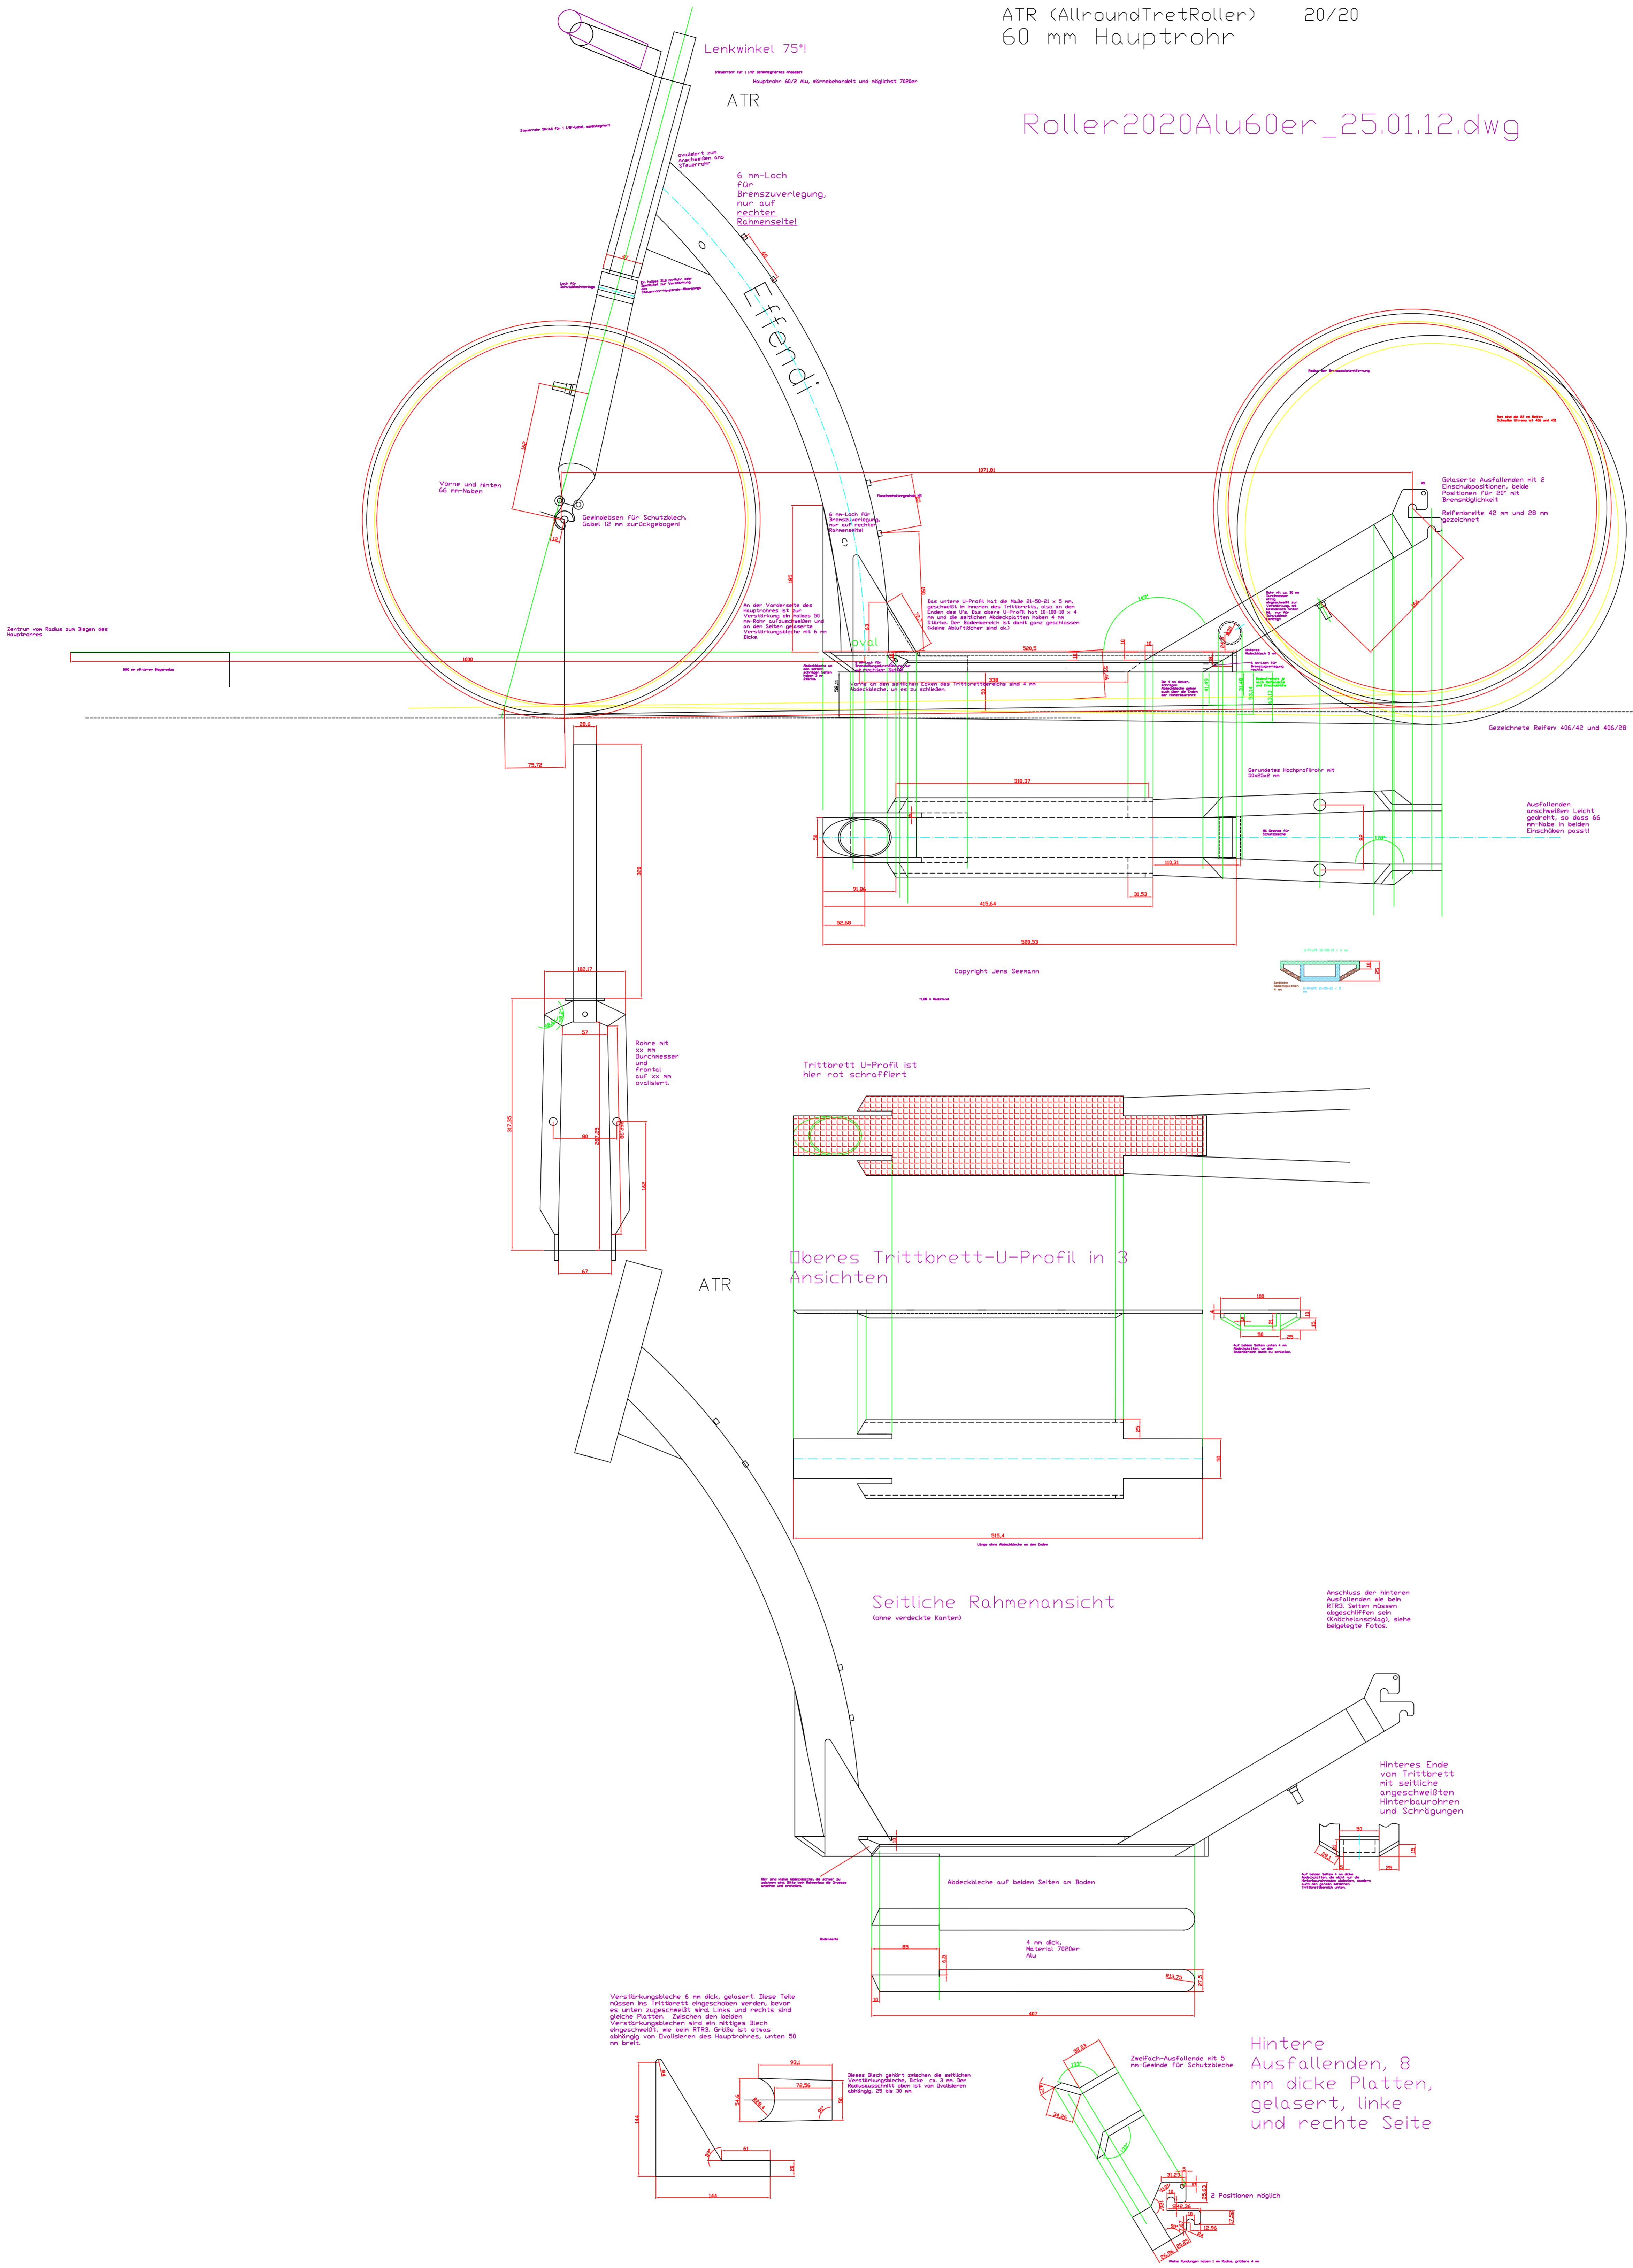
ATR (AllroundTretRoller) 20/20
60 mm Hauptrohr

Lenkwinkel 75°!

ATR

Roller2020Alu60er_25.01.12.dwg

Hauptrohr 60/2 Alu, eloxiert und möglichst 7020er

ovalisiert zum Anschweißen ans Steuerrohr

6 mm-Loch für Bremszuverlegung, nur auf rechter Rahmenseite!

Effendi

Vorne und hinten 66 mm-Naben

Gewindeösen für Schutzblech. Gabel 12 mm zurückgebogen!

1071.81

6 mm-Loch für Bremszuverlegung, nur auf rechter Rahmenseite

An der Vorderseite des Hauptrohres ist zur Verstärkung ein halbes 50 mm-Rohr aufzuschweißen und an den Seiten gelasert. Verstärkungsbleche mit 6 mm Dicke.

Das untere U-Profil hat die Maße 21-50-21 x 5 mm, geschweißt im Inneren des Trittbretts, also an den Enden des U's. Das obere U-Profil hat 10-100-10 x 4 mm und die seitlichen Abdeckplatten haben 4 mm Stärke. Der Bodenbereich ist damit ganz geschlossen (kleine Abflußlöcher sind ok.)

Zentrum von Radius zum Biegen des Hauptrohres

1600

oval

520.5

Vorne an den seitlichen Ecken des Trittbrettbereichs sind 4 mm Abdeckbleche, um es zu schließen.

338

Gelaserte Ausfallenden mit 2 Einschubpositionen, beide Positionen für 20" mit Bremsmöglichkeit

Reifenbreite 42 mm und 28 mm gezeichnet

Gezeichnete Reifen: 406/42 und 406/28

28.6

75.72

318.37

Gerundetes Hochprofilrohr mit 50x25x2 mm

Ausfallenden anschweißen: Leicht gedreht, so dass 66 mm-Nabe in beiden Einschüben passt!

110.31

31.86

31.53

413.64

52.68

520.53

Copyright Jens Seemann

102.17

57

Rohre mit xx mm Durchmesser und Frontal auf xx mm ovalisiert.

80

67

Trittbrett U-Profil ist hier rot schraffiert

Oberes Trittbrett-U-Profil in 3 Ansichten

ATR

100

50

515.4

Seitliche Rahmenansicht
(ohne verdeckte Kanten)

Anschluss der hinteren Ausfallenden wie beim RTR3. Seiten müssen abgeschliffen sein (Knöchelanschlag), siehe beigelegte Fotos.

Hinteres Ende von Trittbrett mit seitliche angeschweißten Hinterbaurohren und Schrägungen

Abdeckbleche auf beiden Seiten am Boden

85

4 mm dick, Material 7020er Alu

R13.75

457

Verstärkungsbleche 6 mm dick, gelasert. Diese Teile müssen ins Trittbrett eingeschoben werden, bevor es unten zugeschweißt wird. Links und rechts sind gleiche Platten. Zwischen den beiden Verstärkungsblechen wird ein mittiges Blech eingeschweißt, wie beim RTR3. Größe ist etwas abhängig vom Ovalisieren des Hauptrohres, unten 50 mm breit.

93.1

72.56

Dieses Blech gehört zwischen die seitlichen Verstärkungsbleche. Dicke ca. 3 mm. Der Radiusausschnitt oben ist vom Ovalisieren abhängig, 25 bis 30 mm.

144

61

144

Zweifach-Ausfallende mit 5 mm-Gewinde für Schutzbleche

Hintere Ausfallenden, 8 mm dicke Platten, gelasert, linke und rechte Seite

2 Positionen möglich